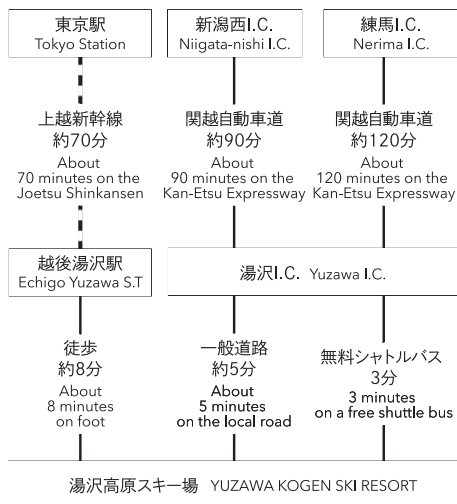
東京駅
Tokyo Station

新潟西I.C.
Niigata-nishi I.C.

練馬I.C.
Nerima I.C.

上越新幹線
約70分
About 70 minutes on the Joetsu Shinkansen

関越自動車道
約90分
About 90 minutes on the Kan-Etsu Expressway

関越自動車道
約120分
About 120 minutes on the Kan-Etsu Expressway

越後湯沢駅
Echigo Yuzawa S.T

湯沢I.C. Yuzawa I.C.

徒歩
約8分
About 8 minutes on foot

一般道路
約5分
About 5 minutes on the local road

無料シャトルバス
3分
3 minutes on a free shuttle bus

湯沢高原スキー場 YUZAWA KOGEN SKI RESORT